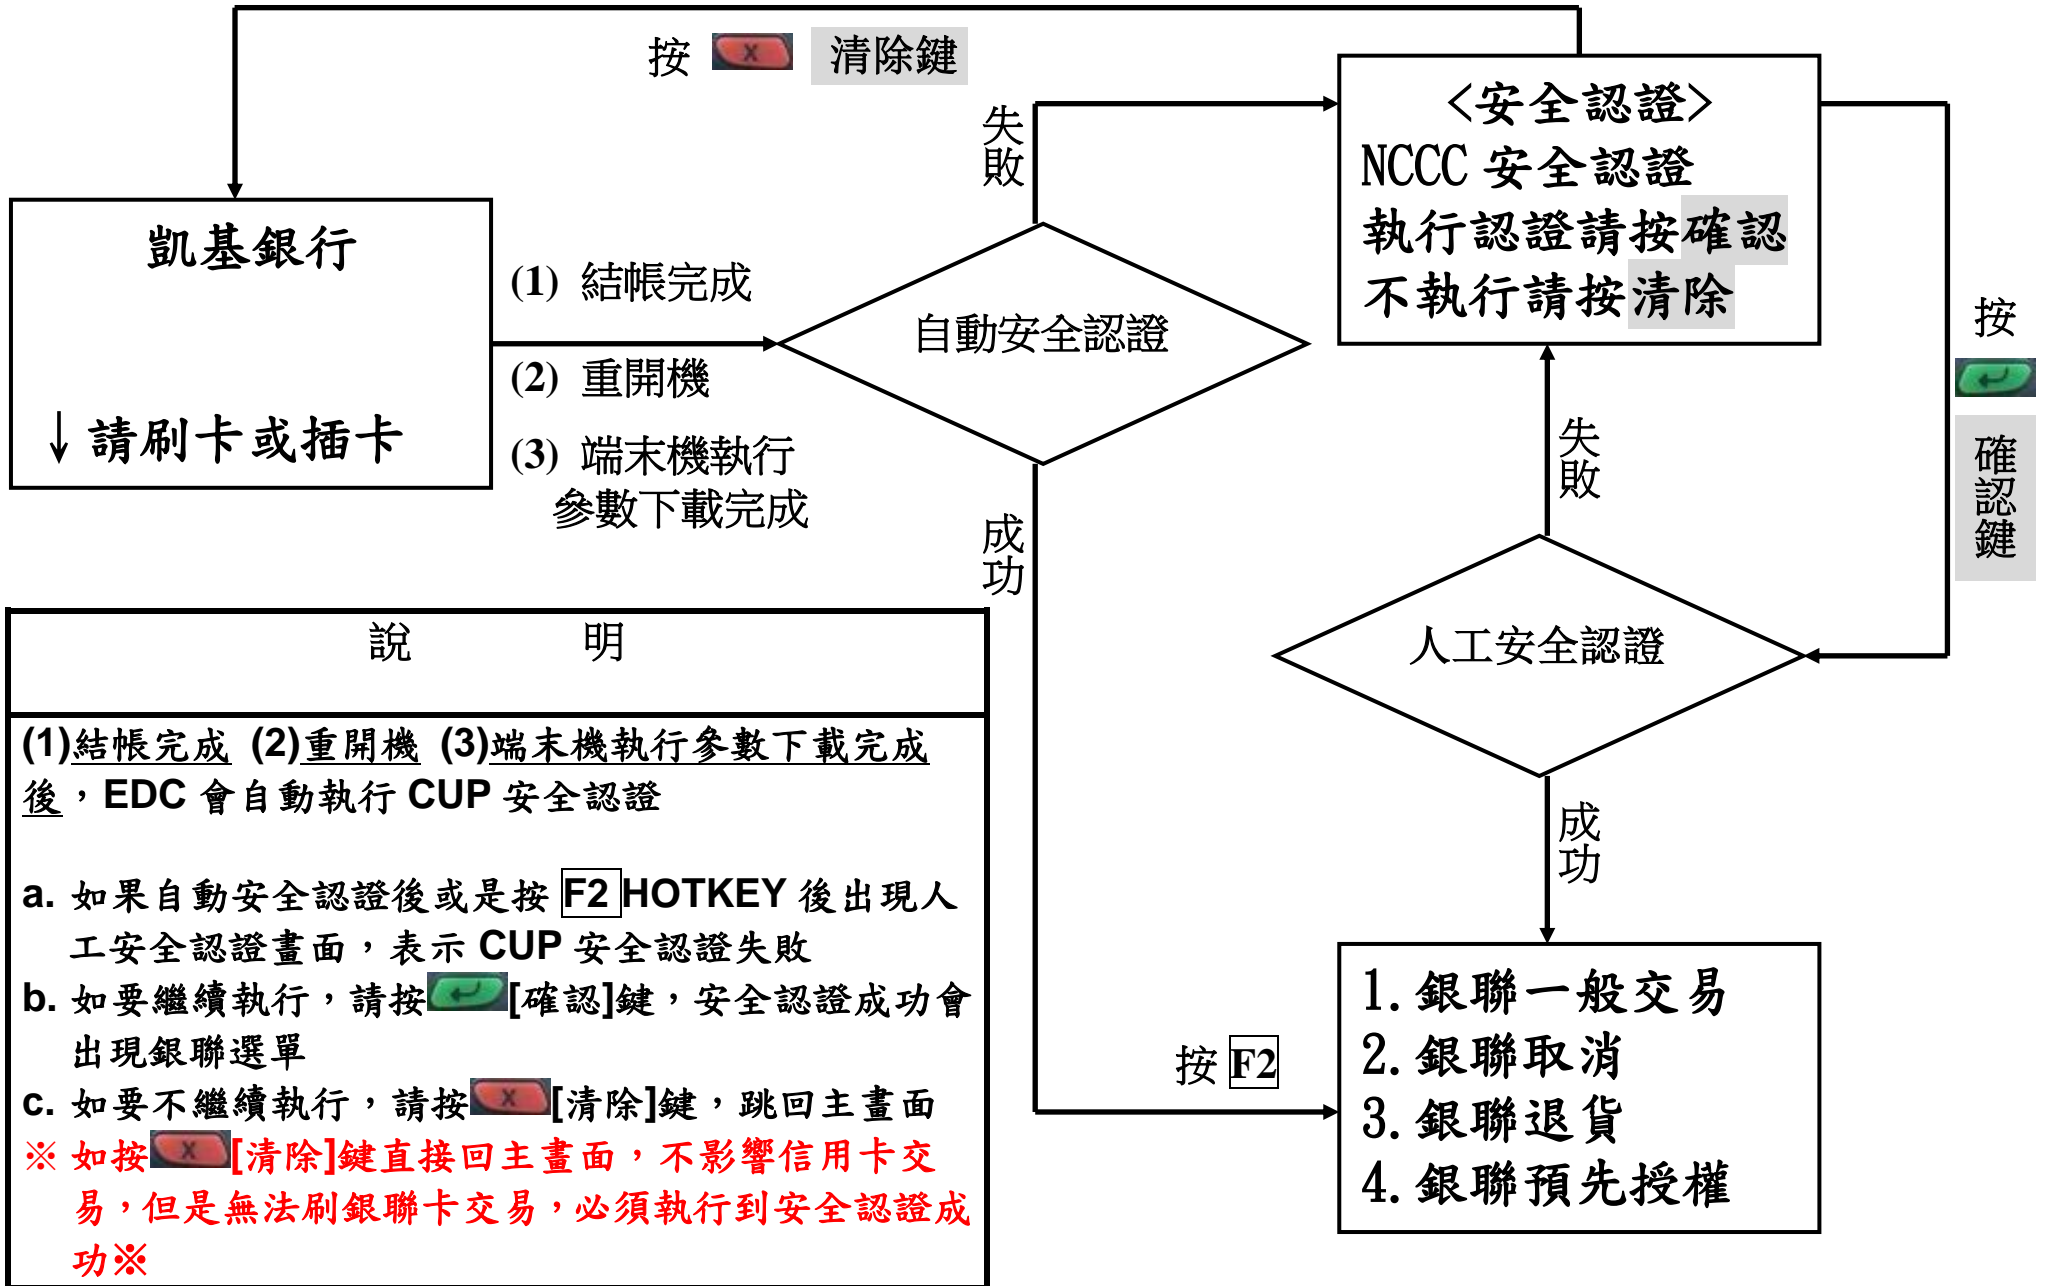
按 X 清除鍵

<安全認證>
NCCC 安全認證
執行認證請按確認
不執行請按清除

失敗

凱基銀行

↓請刷卡或插卡

(1) 結帳完成

(2) 重開機

(3) 端末機執行參數下載完成

自動安全認證

按

確認鍵

失敗

成功

人工安全認證

說 明

(1)結帳完成 (2)重開機 (3)端末機執行參數下載完成後，EDC 會自動執行 CUP 安全認證

a. 如果自動安全認證後或是按 F2 HOTKEY 後出現人工安全認證畫面，表示 CUP 安全認證失敗

b. 如要繼續執行，請按[確認]鍵，安全認證成功會出現銀聯選單

c. 如要不繼續執行，請按 X [清除]鍵，跳回主畫面

※ 如按 X [清除]鍵直接回主畫面，不影響信用卡交易，但是無法刷銀聯卡交易，必須執行到安全認證成功※

成功

按 F2

1. 銀聯一般交易
2. 銀聯取消
3. 銀聯退貨
4. 銀聯預先授權